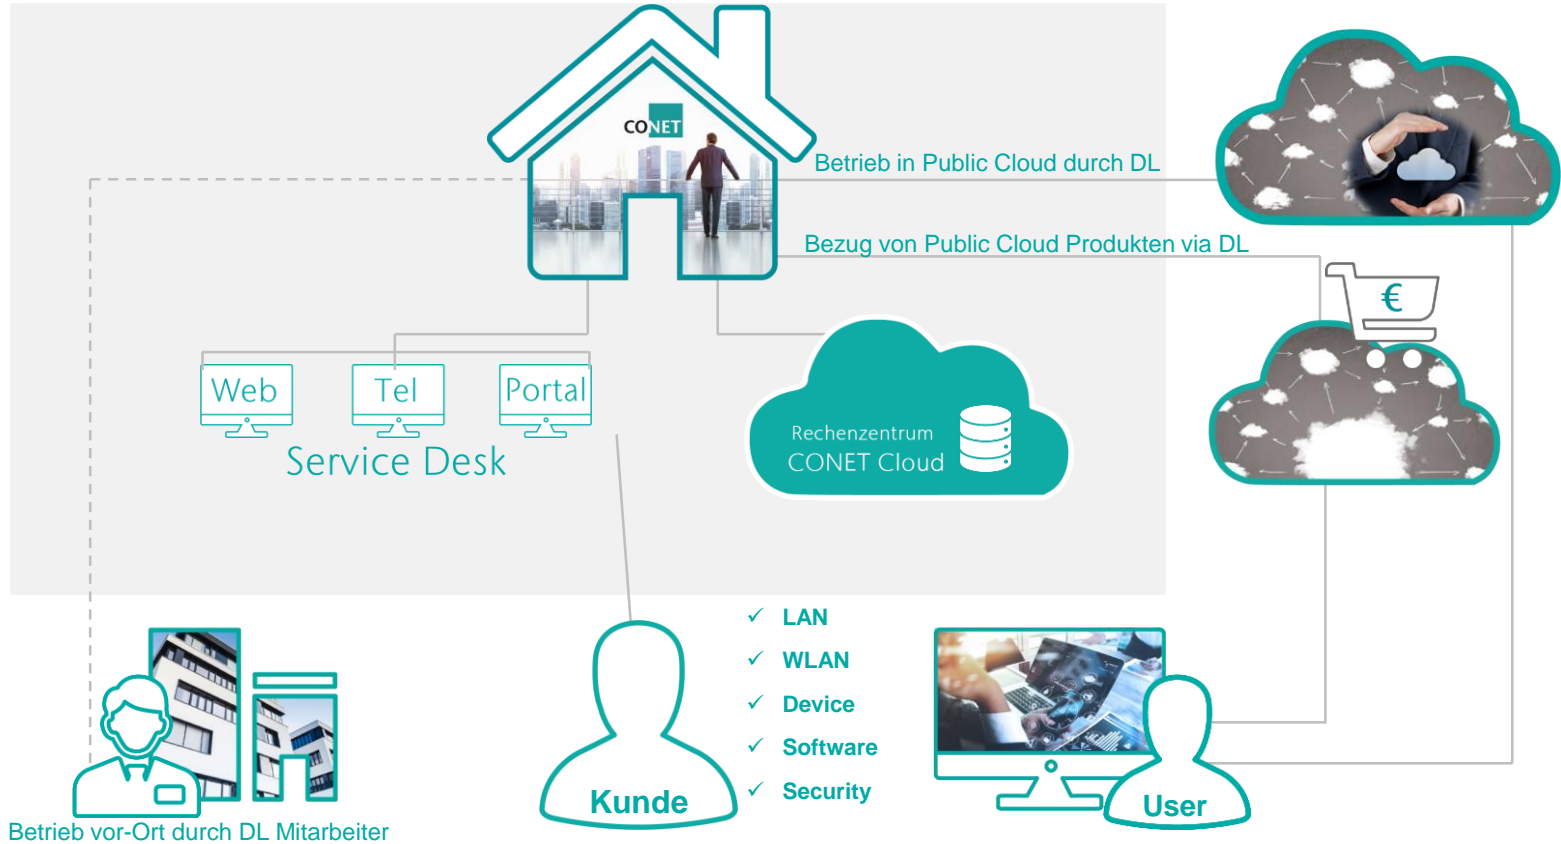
CONET

Betrieb in Public Cloud durch DL

Bezug von Public Cloud Produkten via DL

€

Web

Tel

Portal

Service Desk

Rechenzentrum
CONET Cloud

✓ LAN
✓ WLAN
✓ Device
✓ Software
✓ Security

Kunde

User

Betrieb vor-Ort durch DL Mitarbeiter